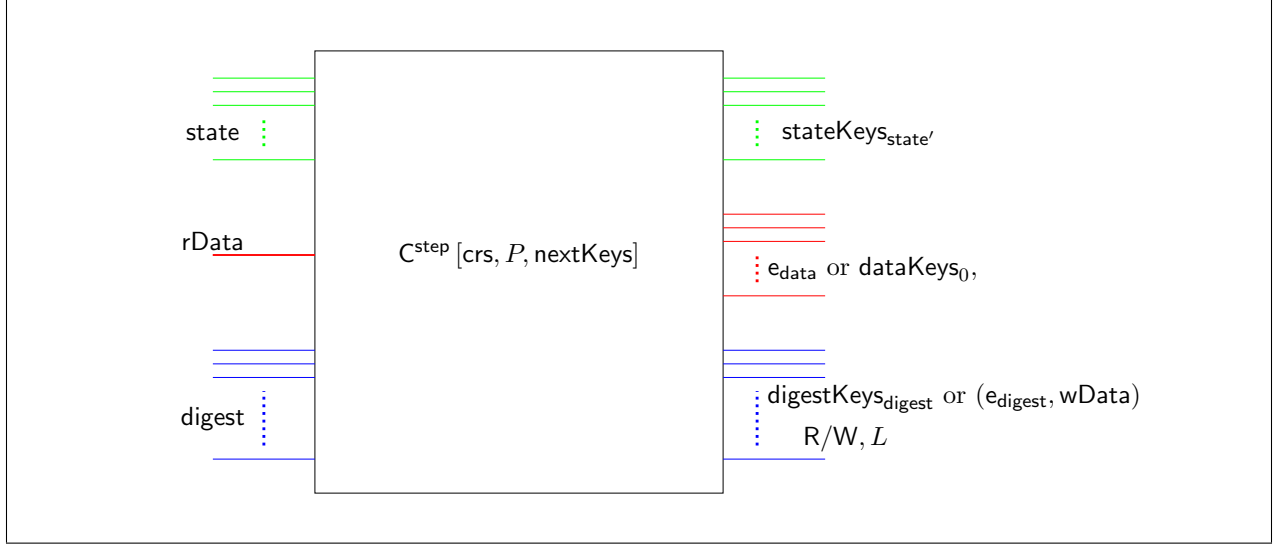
state

rData

digest

$\mathsf{C}^{\mathsf{step}}[\mathsf{crs}, P, \mathsf{nextKeys}]$

$\mathsf{stateKeys}_{\mathsf{state}'}$

$\mathsf{e}_{\mathsf{data}}$ or $\mathsf{dataKeys}_0$,

$\mathsf{digestKeys}_{\mathsf{digest}}$ or $(\mathsf{e}_{\mathsf{digest}}, \mathsf{wData})$

$\mathsf{R/W}, L$